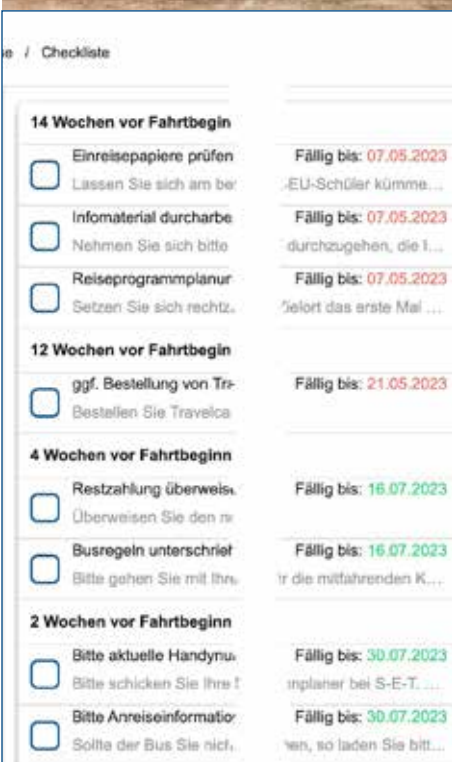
e / Checkliste

14 Wochen vor Fahrtbegin

Einreisepapiere prüfen
Lassen Sie sich am be
Fällig bis: 07.05.2023
-EU-Schüler kümme...

Infomaterial durcharbe
Nehmen Sie sich bitte
Fällig bis: 07.05.2023
durchzugehen, die I...

Reiseprogrammplanur
Setzen Sie sich rechtz
Fällig bis: 07.05.2023
Zielort das erste Mal ...

12 Wochen vor Fahrtbegin

ggf. Bestellung von Tra
Bestellen Sie Travelca
Fällig bis: 21.05.2023

4 Wochen vor Fahrtbeginn

Restzahlung überweise
Überweisen Sie den re
Fällig bis: 16.07.2023

Busregeln unterschrieb
Bitte gehen Sie mit Ihre
Fällig bis: 16.07.2023
r die mitfahrenden K...

2 Wochen vor Fahrtbeginn

Bitte aktuelle Handynu
Bitte schicken Sie Ihre
Fällig bis: 30.07.2023
nplaner bei S-E-T. ...

Bitte Anreiseinformatio
Sollte der Bus Sie nich
Fällig bis: 30.07.2023
hen, so laden Sie bitt...